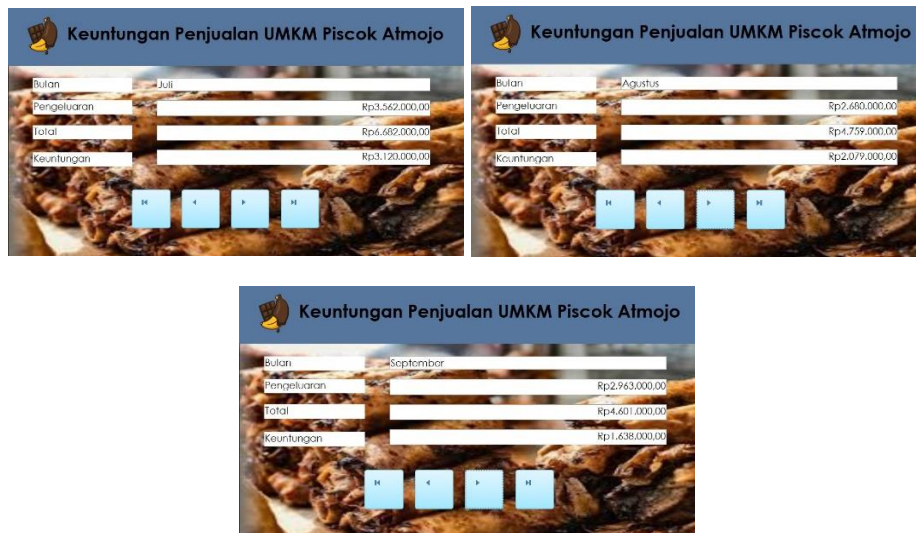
Keuntungan Penjualan UMKM Piscok Atmojo

| | |
|---|---|
| Bulan | Juli |
| Pengeluaran | Rp3.562.000,00 |
| Total | Rp6.682.000,00 |
| Keuntungan | Rp3.120.000,00 |

Keuntungan Penjualan UMKM Piscok Atmojo

| | |
|---|---|
| Bulan | Agustus |
| Pengeluaran | Rp2.680.000,00 |
| Total | Rp4.759.000,00 |
| Keuntungan | Rp2.079.000,00 |

Keuntungan Penjualan UMKM Piscok Atmojo

| | |
|---|---|
| Bulan | September |
| Pengeluaran | Rp2.963.000,00 |
| Total | Rp4.601.000,00 |
| Keuntungan | Rp1.638.000,00 |